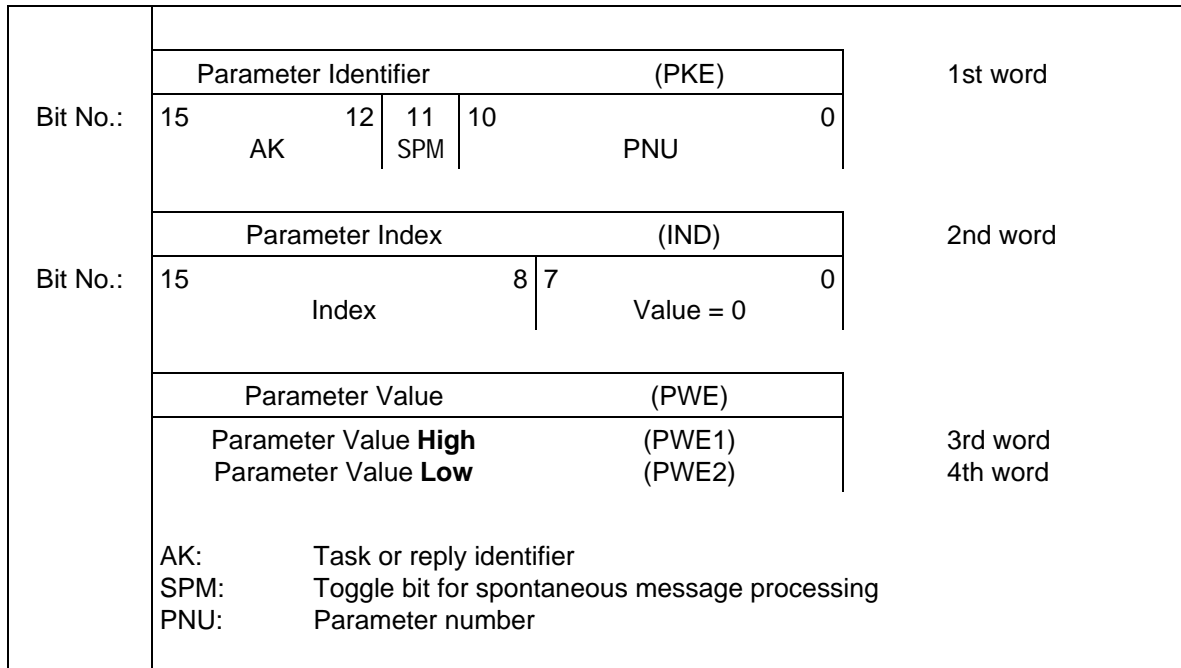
| | Parameter Identifier (PKE) | | | 1st word |
|---|---|---|---|---|
| Bit No.: | 15 12 AK | 11 SPM | 10 0 PNU | |

| | Parameter Index (IND) | | 2nd word |
|---|---|---|---|
| Bit No.: | 15 8 Index | 7 0 Value = 0 | |

| Parameter Value | (PWE) | |
|---|---|---|
| Parameter Value **High** | (PWE1) | 3rd word |
| Parameter Value **Low** | (PWE2) | 4th word |

AK: Task or reply identifier
SPM: Toggle bit for spontaneous message processing
PNU: Parameter number